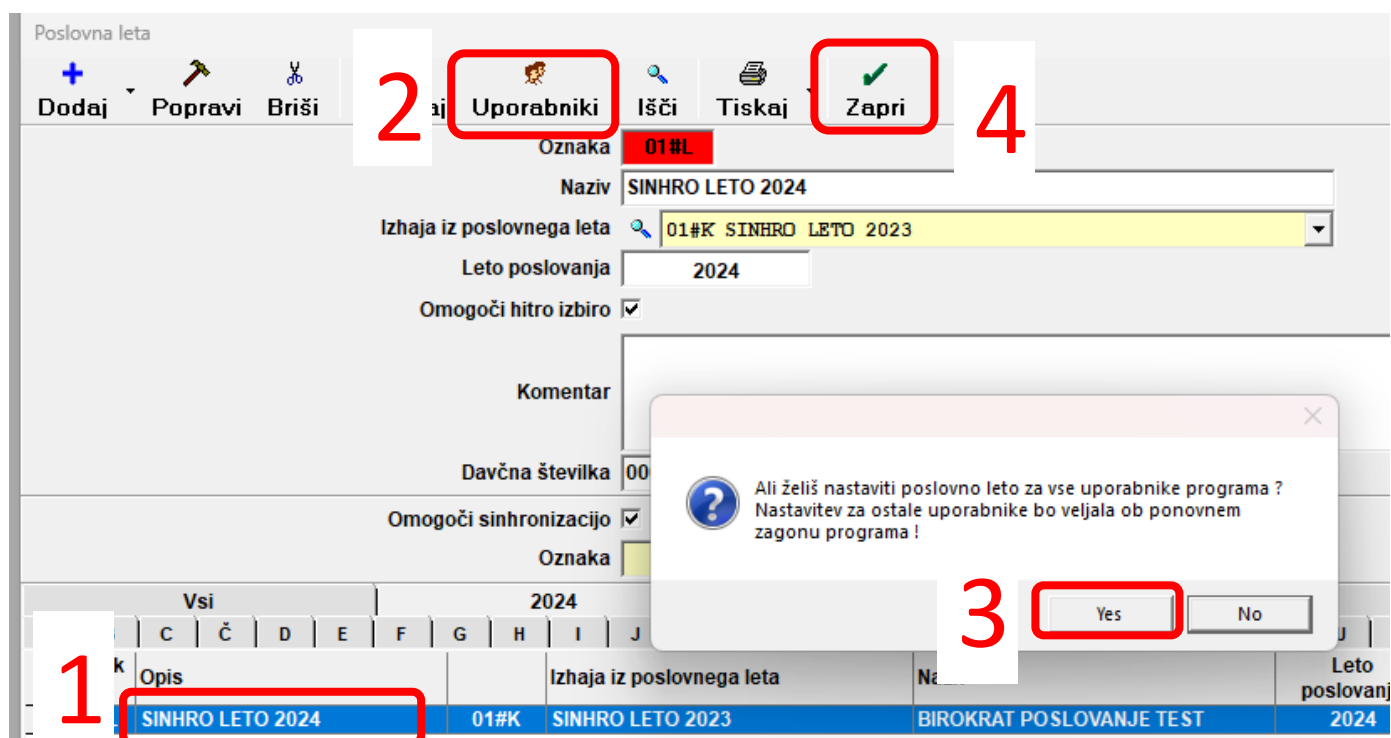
Poslovna leta

Dodaj Popravi Briši 2 aj Uporabniki Išči Tiskaj Zapri 4

Oznaka 01#L

Naziv SINHRO LETO 2024

Izhaja iz poslovnega leta 01#K SINHRO LETO 2023

Leto poslovanja 2024

Omogoči hitro izbiro ☑

Komentar

Davčna številka 00

Omogoči sinhronizacijo ☑

Oznaka

Ali želiš nastaviti poslovno leto za vse uporabnike programa ?
Nastavitev za ostale uporabnike bo veljala ob ponovnem zagonu programa !

3 Yes No

Vsi 2024

C Č D E F G H I J U

| k | Opis | | Izhaja iz poslovnega leta | Na | Leto poslovanj |
|---|---|---|---|---|---|
| 1 | SINHRO LETO 2024 | 01#K | SINHRO LETO 2023 | BIROKRAT POSLOVANJE TEST | 2024 |